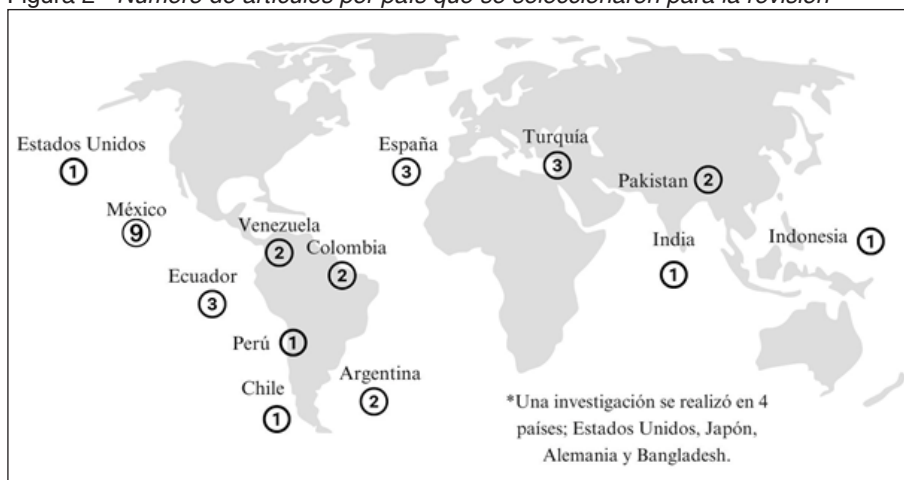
Figura 2 - Número de artículos por país que se seleccionaron para la revisión

Estados Unidos 1

México 9

Venezuela 2

Colombia 2

Ecuador 3

Perú 1

Chile 1

Argentina 2

España 3

Turquía 3

Pakistan 2

India 1

Indonesia 1

*Una investigación se realizó en 4 países; Estados Unidos, Japón, Alemania y Bangladesh.